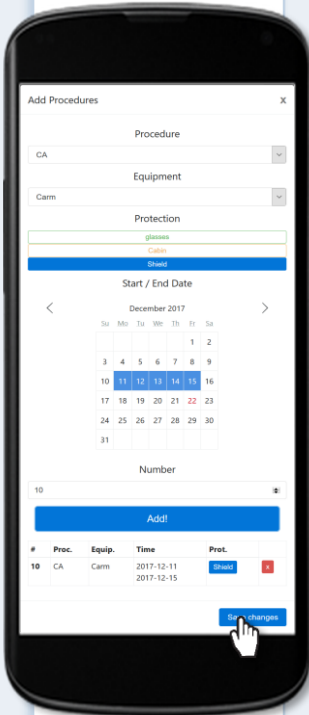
Add Procedures
x

Procedure

CA

Equipment

Carm

Protection

glasses

Cabin

Shield

Start / End Date

December 2017

| Su | Mo | Tu | We | Th | Fr | Sa |
|---|---|---|---|---|---|---|
| | | | | | 1 | 2 |
| 3 | 4 | 5 | 6 | 7 | 8 | 9 |
| 10 | 11 | 12 | 13 | 14 | 15 | 16 |
| 17 | 18 | 19 | 20 | 21 | 22 | 23 |
| 24 | 25 | 26 | 27 | 28 | 29 | 30 |
| 31 | | | | | | |

Number

10

Add!

| # | Proc. | Equip. | Time | Prot. | |
|---|---|---|---|---|---|
| 10 | CA | Carm | 2017-12-11 2017-12-15 | Shield | x |

Save changes